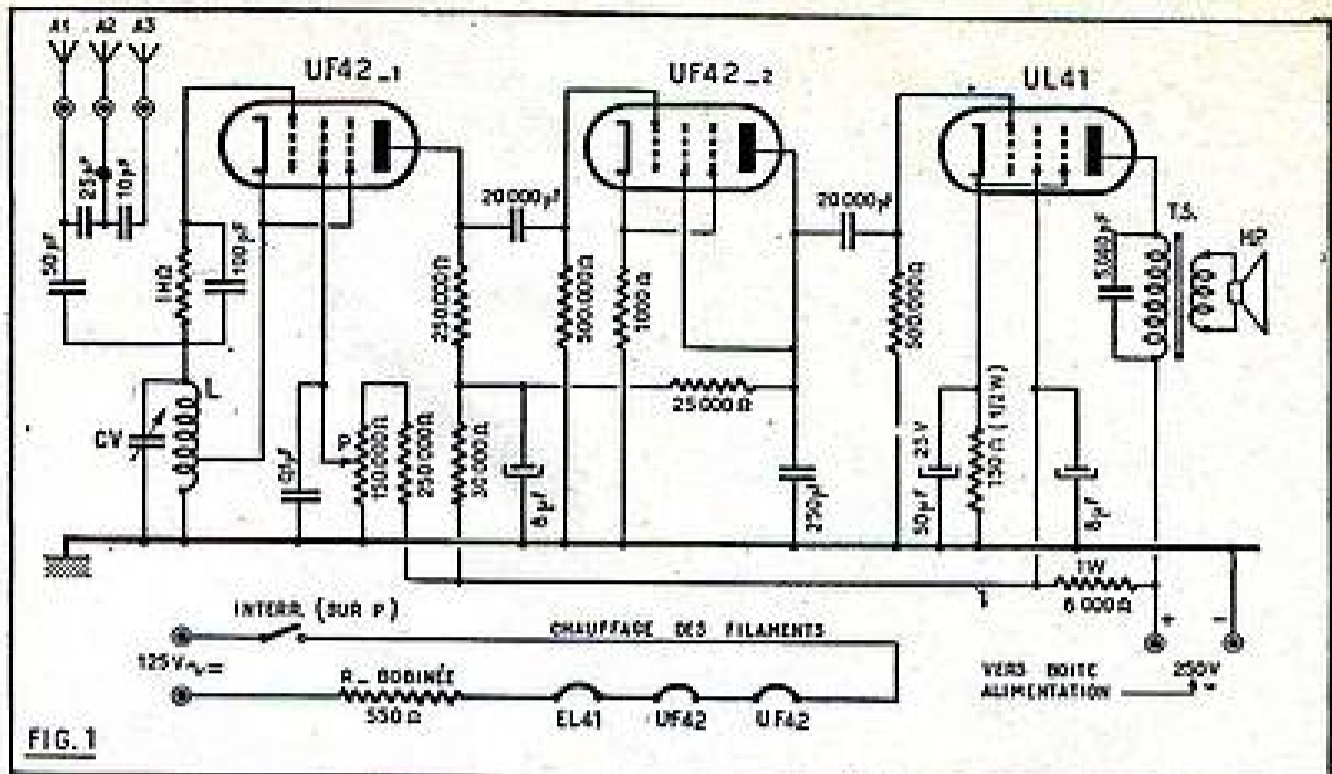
A1 A2 A3

UF42\_1

UF42\_2

UL41

25 pF

10 pF

50 pF

1 MΩ

100 pF

L

CV

20 000 pF

250 000 Ω

500 000 Ω

1000 Ω

20 000 pF

500 000 Ω

T.S.

HP

5 000 pF

25 000 Ω

P

150 000 Ω

250 000 Ω

30 000 Ω

8 µF

250 pF

50 µF

25 V

150 Ω (1/2 W)

8 µF

1 W

6 000 Ω

INTERR. (SUR P)

CHAUFFAGE DES FILAMENTS

125 V

R\_ BOBINÉE

550 Ω

EL41

UF42

UF42

VERS BOITE ALIMENTATION

250 V

FIG. 1